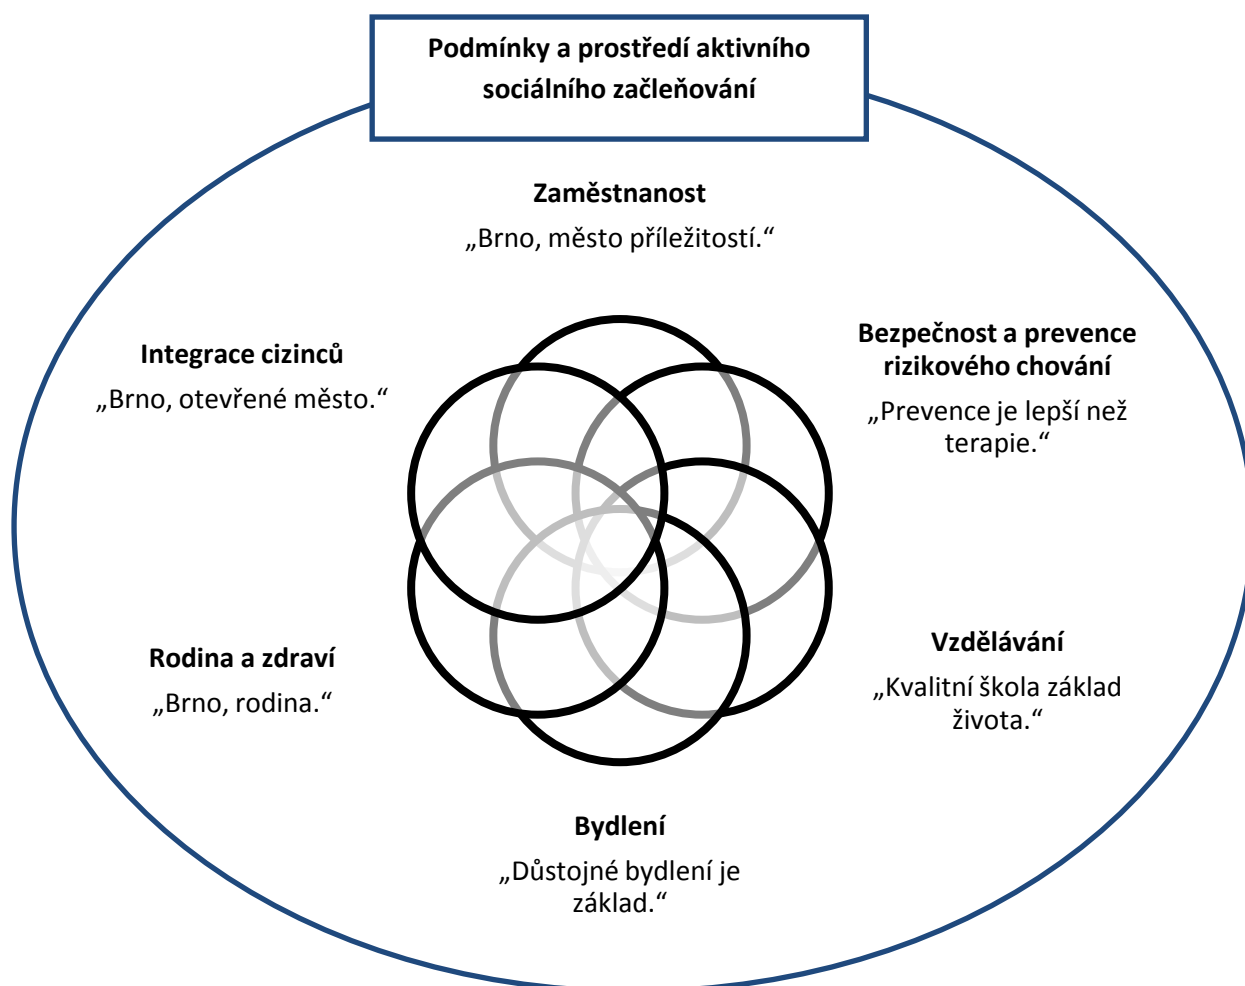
Podmínky a prostředí aktivního sociálního začleňování

Zaměstnanost
„Brno, město příležitostí.“

Integrace cizinců
„Brno, otevřené město.“

Bezpečnost a prevence rizikového chování
„Prevence je lepší než terapie.“

Rodina a zdraví
„Brno, rodina.“

Vzdělávání
„Kvalitní škola základ života.“

Bydlení
„Důstojné bydlení je základ.“